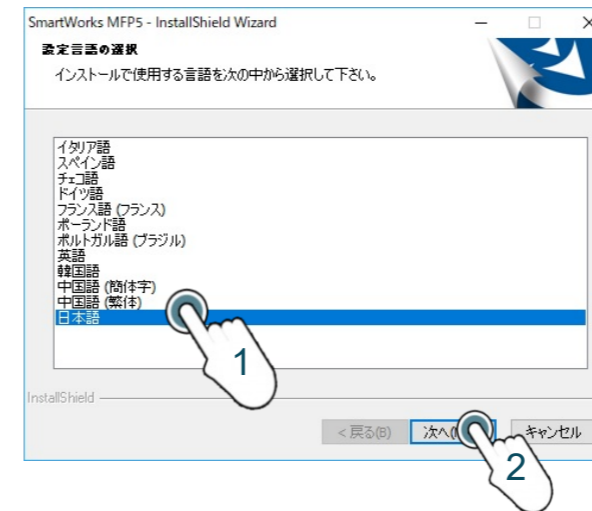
SmartWorks MFP5 - InstallShield Wizard

設定言語の選択

インストールで使用する言語を次の中から選択して下さい。

イタリア語
スペイン語
チェコ語
ドイツ語
フランス語 (フランス)
ポーランド語
ポルトガル語 (ブラジル)
英語
韓国語
中国語 (簡体字)
中国語 (繁体)
日本語

1

InstallShield

< 戻る(B)

次へ(N) >

キャンセル

2